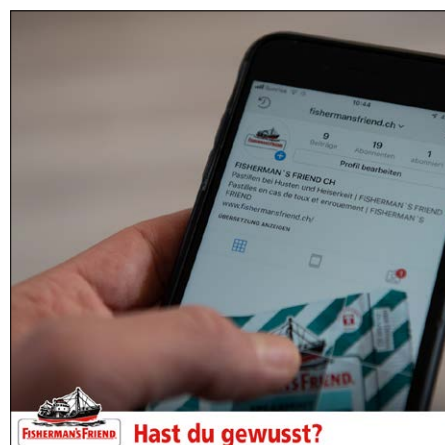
10:44

fishermansfriend.ch

9 Beiträge
19 Abonnenten
1 abonniert

Profil bearbeiten

FISHERMAN'S FRIEND CH
Pastillen bei Husten und Heiserkeit | FISHERMAN'S FRIEND
Pastilles en cas de toux et enrouement | FISHERMAN'S FRIEND
www.fishermansfriend.ch/
WERBEAKTIONEN ANZEIGEN

FISHERMAN'S FRIEND

FISHERMAN'S FRIEND Hast du gewusst?